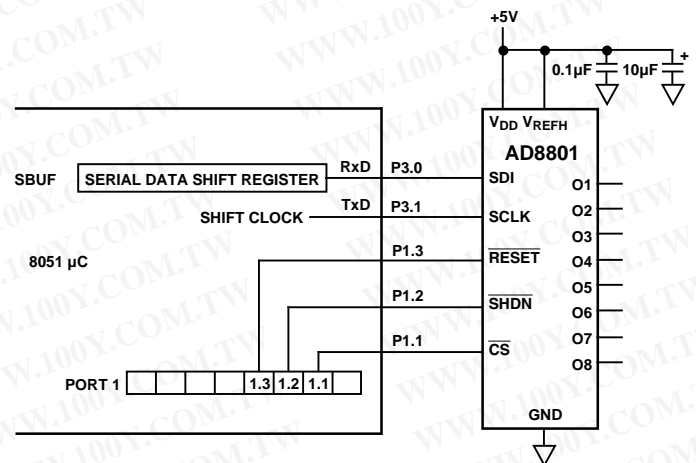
+5V

0.1µF

10µF

+

$V_{DD}$ $V_{REFH}$

AD8801

SBUF

SERIAL DATA SHIFT REGISTER

RxD

P3.0

SDI

O1

SHIFT CLOCK

TxD

P3.1

SCLK

O2

O3

8051 µC

P1.3

$\overline{RESET}$

O4

O5

P1.2

$\overline{SHDN}$

O6

P1.1

$\overline{CS}$

O7

O8

PORT 1

1.3

1.2

1.1

GND

WWW.100Y.COM.TW